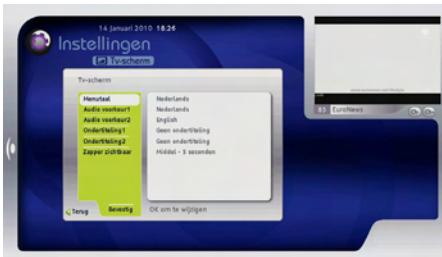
14 januari 2010 18:26

Instellingen

Tv-scherm

Tv-scherm

| | |
|---|---|
| Menutaal | Nederlands |
| Audio voorkeur1 | Nederlands |
| Audio voorkeur2 | English |
| Ondertiteling1 | Geen ondertiteling |
| Ondertiteling2 | Geen ondertiteling |
| Zapper zichtbaar | Middel - 5 seconden |

Terug

Bevestig

OK om te wijzigen

65 EuroNews